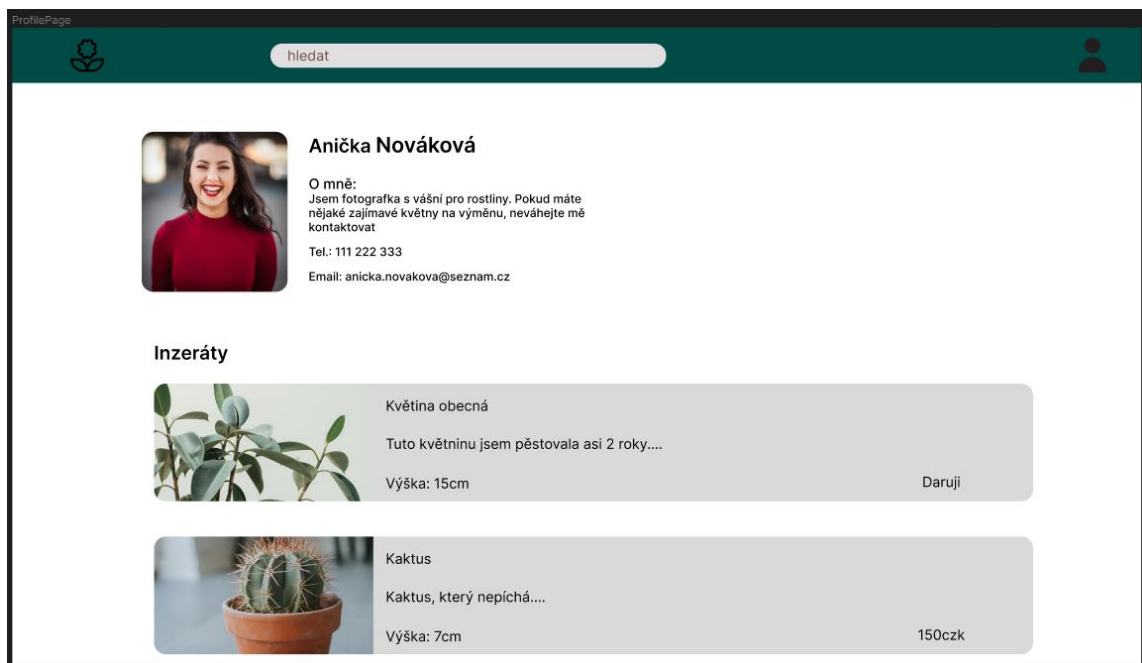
ProfilePage

hledat

Anička Nováková

O mně:
Jsem fotografka s vášní pro rostliny. Pokud máte nějaké zajímavé květny na výměnu, neváhejte mě kontaktovat

Tel.: 111 222 333

Email: anicka.novakova@seznam.cz

Inzeráty

Květina obecná

Tuto květninu jsem pěstovala asi 2 roky....

Výška: 15cm

Daruji

Kaktus

Kaktus, který nepíchá....

Výška: 7cm

150czk